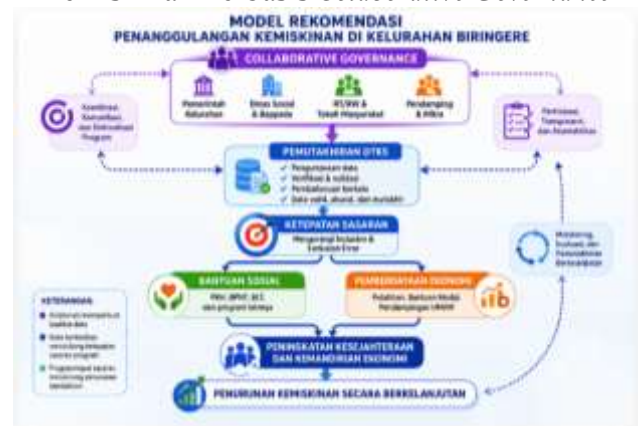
MODEL REKOMENDASI
PENANGGULANGAN KEMISKINAN DI KELURAHAN BIRINGERE

COLLABORATIVE GOVERNANCE

Pemerintah Kelurahan

Dinas Sosial & Bappeda

RT/RW & Tokoh Masyarakat

Pendamping & Mitra

Koordinasi, Komunikasi, dan Sinkronisasi Program

Partisipasi, Transparansi, dan Akuntabilitas

PEMUTAKHIRAN DTKS

✓ Pengumpulan data
✓ Verifikasi & validasi
✓ Pembaharuan berkala
✓ Data valid, akurat, dan mutakhir

KETEPATAN SASARAN

Mengurangi Inclusion & Exclusion Error

Monitoring, Evaluasi, dan Pemutakhiran Berkelanjutan

BANTUAN SOSIAL

PKH, BPNT, BLT, dan program lainnya

PEMBERDAYAAN EKONOMI

Pelatihan, Bantuan Modal, Pendampingan UMKM

KETERANGAN

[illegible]

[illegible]

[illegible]

PENINGKATAN KESEJAHTERAAN DAN KEMANDIRIAN EKONOMI

PENURUNAN KEMISKINAN SECARA BERKELANJUTAN